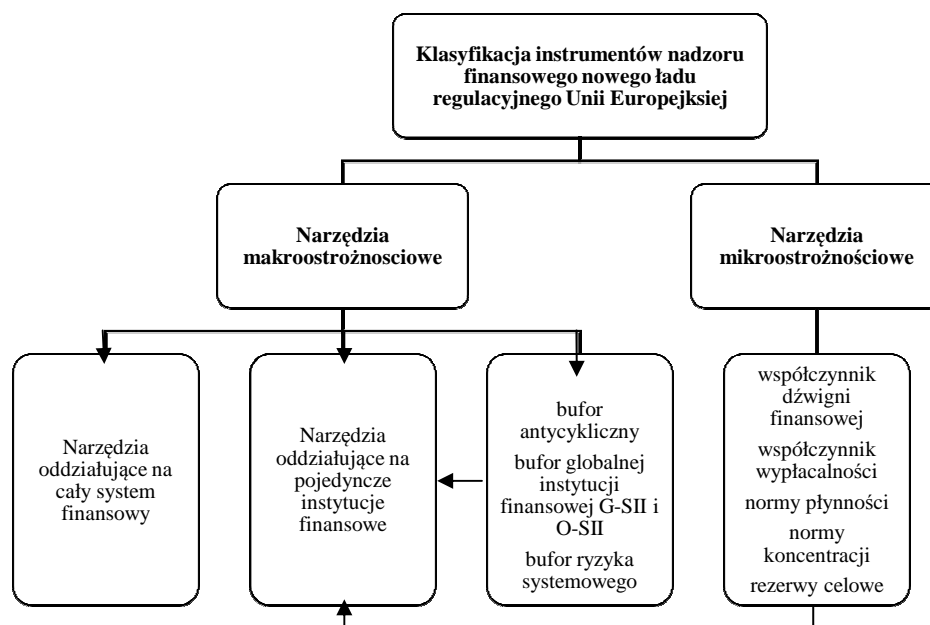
Klasyfikacja instrumentów nadzoru finansowego nowego ładu regulacyjnego Unii Europejksiej

Narzędzia makroostrożnosciowe

Narzędzia mikroostrożnościowe

Narzędzia oddziałujące na cały system finansowy

Narzędzia oddziałujące na pojedyncze instytucje finansowe

bufor antycykliczny

bufor globalnej instytucji finansowej G-SII i O-SII

bufor ryzyka systemowego

współczynnik dźwigni finansowej

współczynnik wypłacalności

normy płynności

normy koncentracji

rezerwy celowe